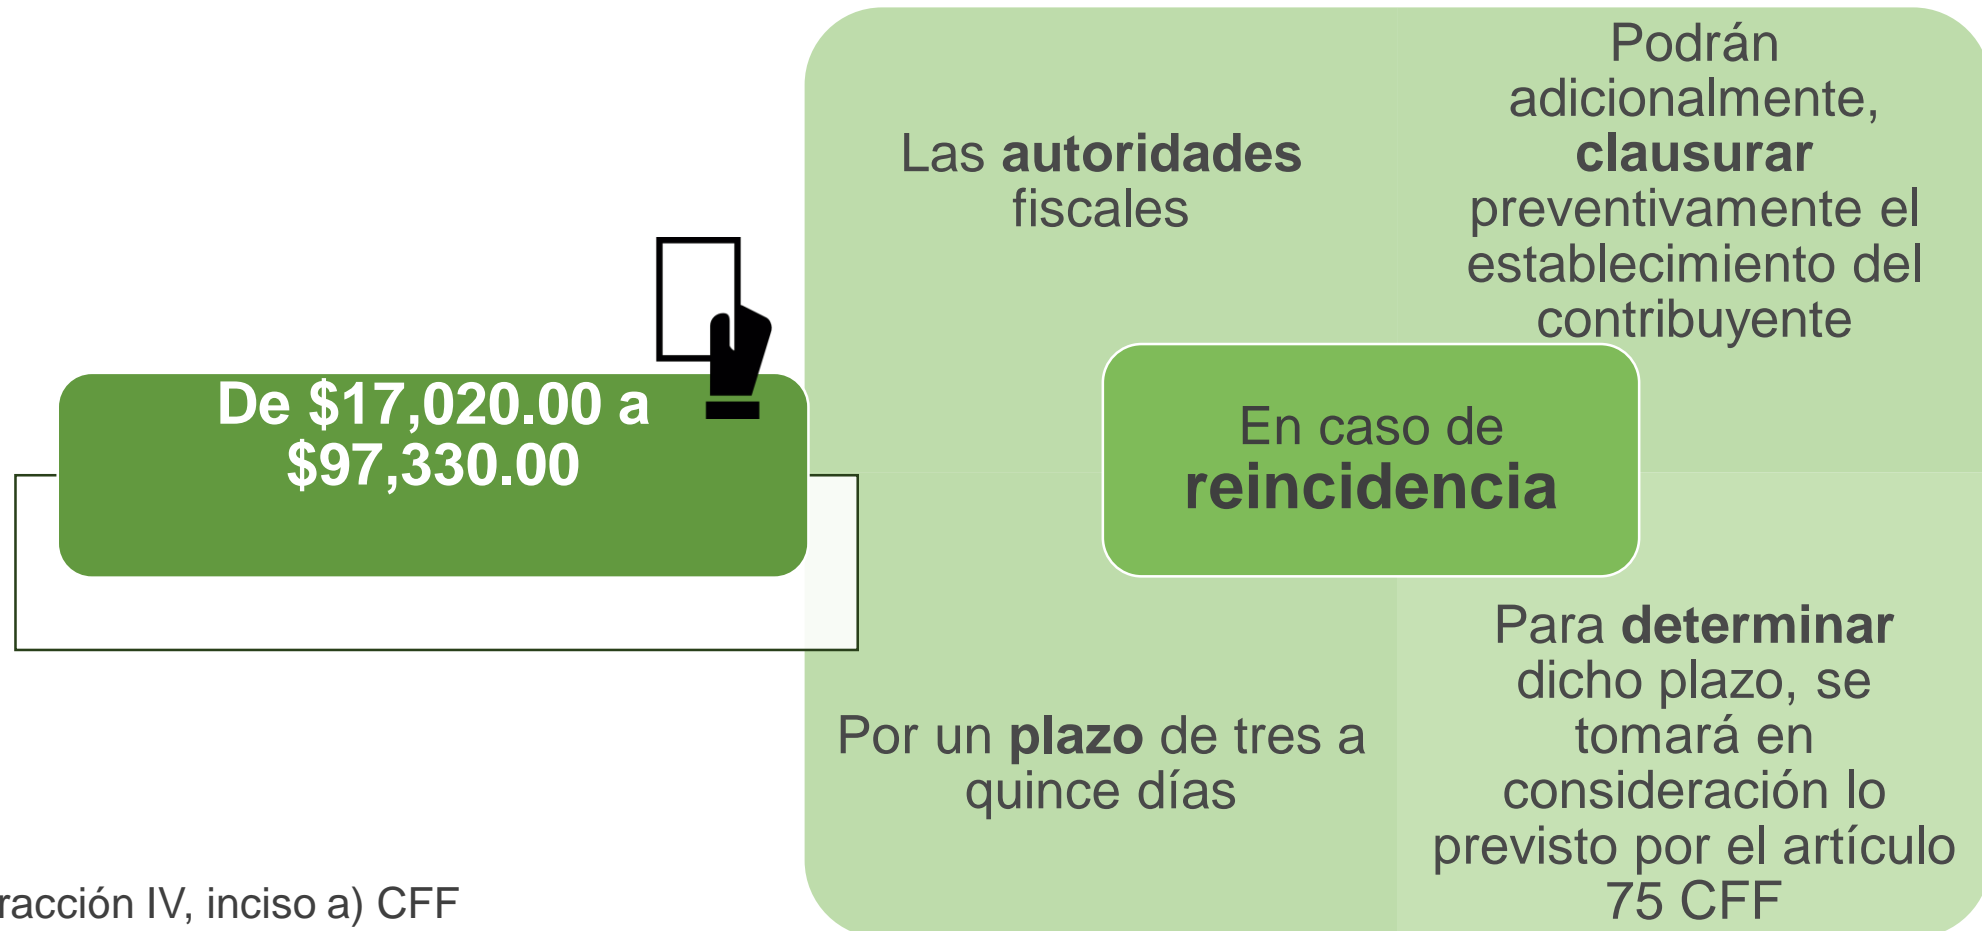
De $17,020.00 a $97,330.00

Las **autoridades** fiscales

Podrán adicionalmente, **clausurar** preventivamente el establecimiento del contribuyente

En caso de **reincidencia**

Por un **plazo** de tres a quince días

Para **determinar** dicho plazo, se tomará en consideración lo previsto por el artículo 75 CFF

racción IV, inciso a) CFF